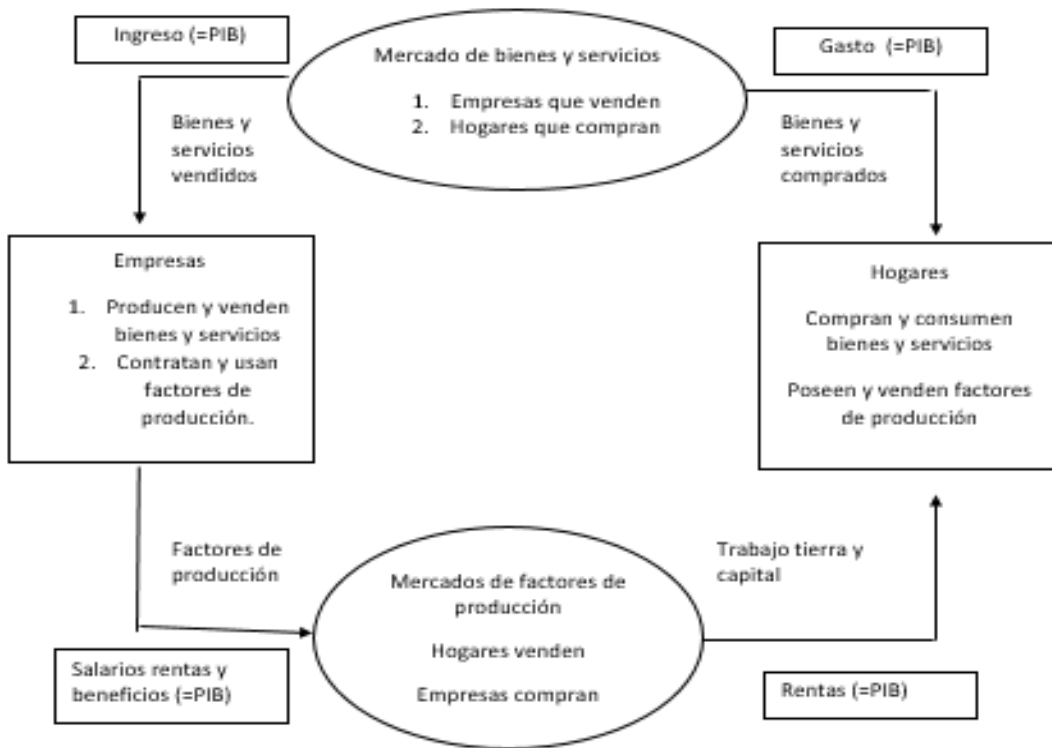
Ingreso (=PIB)

Mercado de bienes y servicios

1. Empresas que venden
2. Hogares que compran

Gasto (=PIB)

Bienes y servicios vendidos

Bienes y servicios comprados

Empresas

1. Producen y venden bienes y servicios
2. Contratan y usan factores de producción.

Hogares

Compran y consumen bienes y servicios

Poseen y venden factores de producción

Factores de producción

Trabajo tierra y capital

Mercados de factores de producción

Hogares venden

Empresas compran

Salarios rentas y beneficios (=PIB)

Rentas (=PIB)